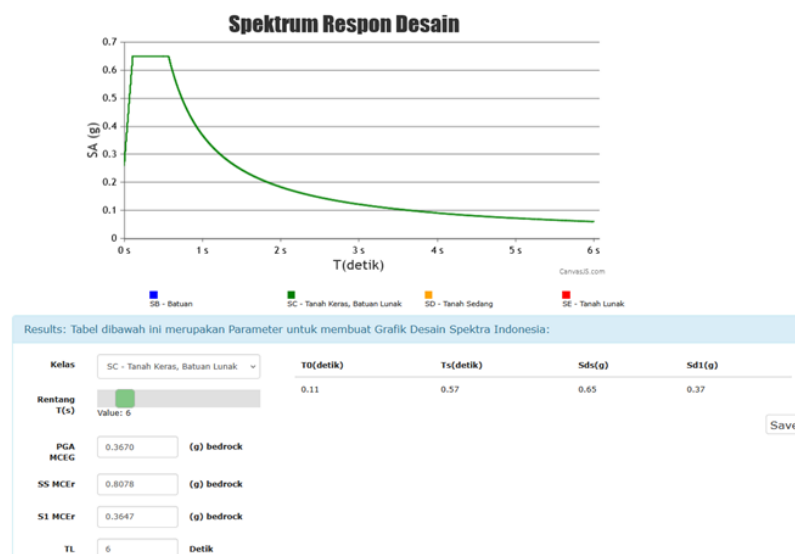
Spektrum Respon Desain

0.7
0.6
0.5
0.4
0.3
0.2
0.1
0

SA (g)

0 s
1 s
2 s
3 s
4 s
5 s
6 s

T(detik)

CanvasJS.com

SB - Batuan
SC - Tanah Keras, Batuan Lunak
SD - Tanah Sedang
SE - Tanah Lunak

Results: Tabel dibawah ini merupakan Parameter untuk membuat Grafik Desain Spektra Indonesia:

Kelas
SC - Tanah Keras, Batuan Lunak

Rentang T(s)
Value: 6

PGA MCEG
0.3670
(g) bedrock

SS MCEr
0.8078
(g) bedrock

S1 MCEr
0.3647
(g) bedrock

TL
6
Detik

| T0(detik) | Ts(detik) | Sds(g) | Sd1(g) |
|---|---|---|---|
| 0.11 | 0.57 | 0.65 | 0.37 |

Save